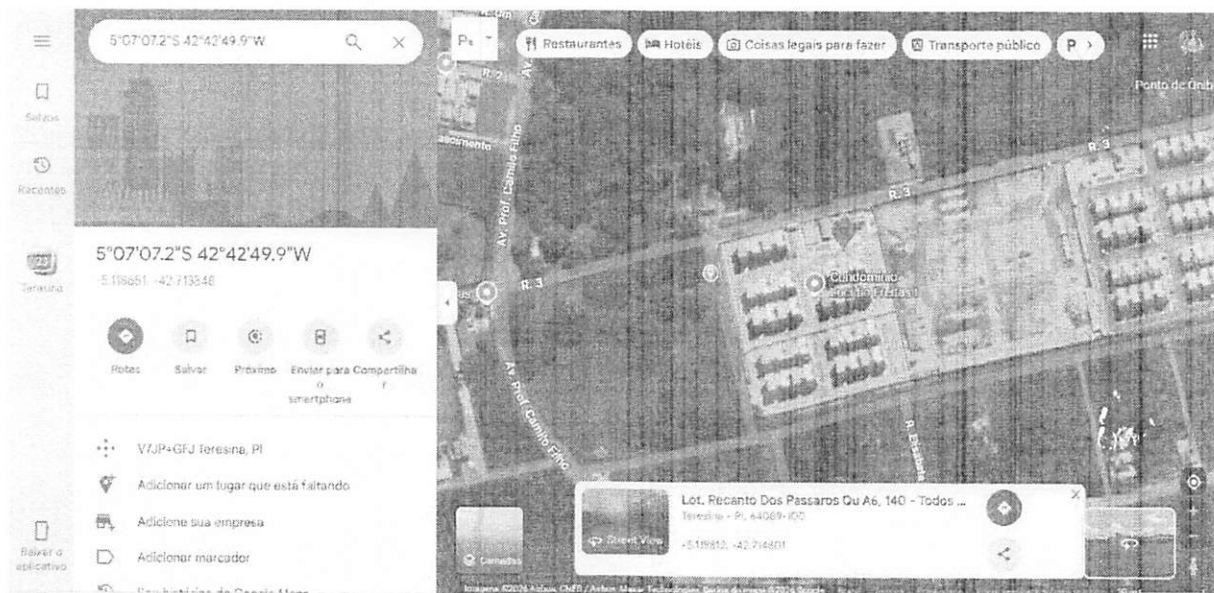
5°07'07.2"S 42°42'49.9"W

Salvos

Recentes

Teresina

Baixar o aplicativo

Restaurantes
Hotéis
Coisas legais para fazer
Transporte público
P

Ponto de Ônibus

R. 2

Av. Prof. Camilo Filho

R. 3

Condomínio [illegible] Freitas

R. Elizabete

5°07'07.2"S 42°42'49.9"W
-5.118651, -42.713848

Rotas
Salvar
Próximo
Enviar para o smartphone
Compartilhar

V7JP+GFJ Teresina, PI

Adicionar um lugar que está faltando

Adicione sua empresa

Adicionar marcador

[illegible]

Camadas

Street View

Lot. Recanto Dos Passaros Qu A6, 140 - Todos ...
Teresina - PI, 64089-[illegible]

-5.118812, -42.714601

Imagens ©2024 Airbus, CNES / Airbus, Maxar Technologies, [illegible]